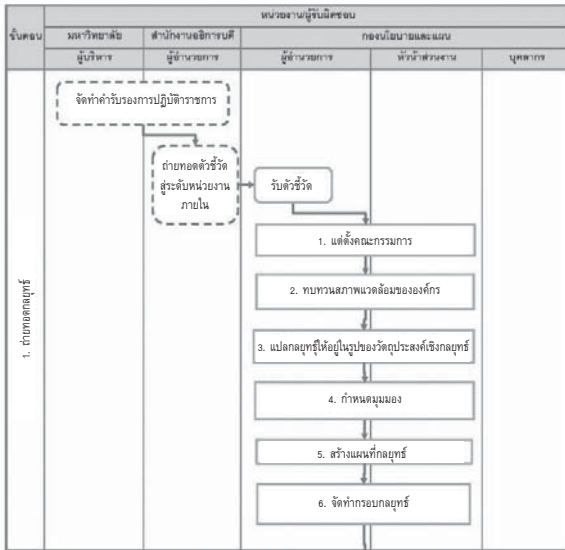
| ขั้นตอน | หน่วยงาน/ผู้รับผิดชอบ | | | | |
|---|---|---|---|---|---|
| | มหาวิทยาลัย | สำนักงานอธิการบดี | กองนโยบายและแผน | | |
| | ผู้บริหาร | ผู้อำนวยการ | ผู้อำนวยการ | หัวหน้าส่วนงาน | บุคลากร |
| 1. ถ่ายทอดกลยุทธ์ | จัดทำคำรับรองการปฏิบัติราชการ | ถ่ายทอดตัวชี้วัดสู่ระดับหน่วยงานภายใน | รับตัวชี้วัด | | |

1. แต่งตั้งคณะกรรมการ

2. ทบทวนสภาพแวดล้อมขององค์กร

3. แปลกลยุทธ์ให้อยู่ในรูปของวัตถุประสงค์เชิงกลยุทธ์

4. กำหนดมุมมอง

5. สร้างแผนที่กลยุทธ์

6. จัดทำกรอบกลยุทธ์